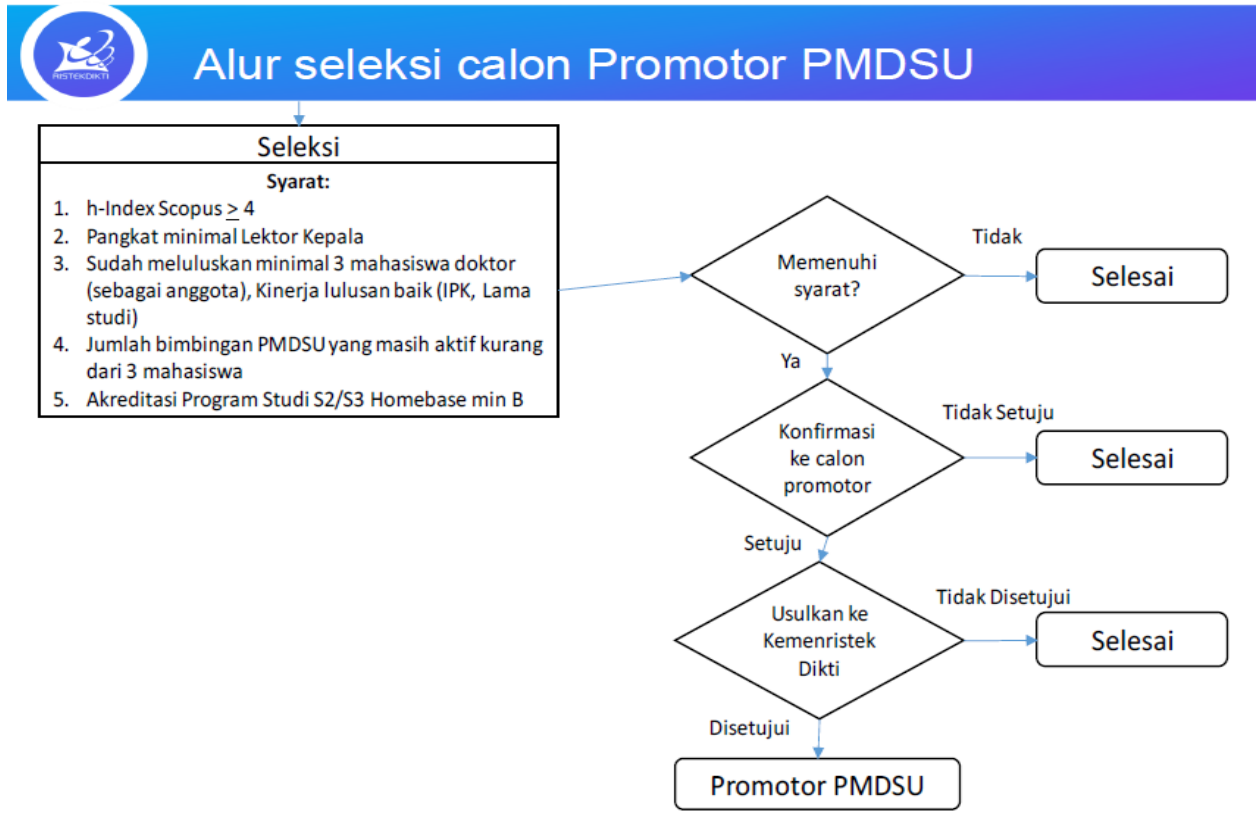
RISTEKDIKTI

Alur seleksi calon Promotor PMDSU

Seleksi

Syarat:
1. h-Index Scopus $\geq$ 4
2. Pangkat minimal Lektor Kepala
3. Sudah meluluskan minimal 3 mahasiswa doktor (sebagai anggota), Kinerja lulusan baik (IPK, Lama studi)
4. Jumlah bimbingan PMDSU yang masih aktif kurang dari 3 mahasiswa
5. Akreditasi Program Studi S2/S3 Homebase min B

Memenuhi syarat?

Tidak

Selesai

Ya

Konfirmasi ke calon promotor

Tidak Setuju

Selesai

Setuju

Usulkan ke Kemenristek Dikti

Tidak Disetujui

Selesai

Disetujui

Promotor PMDSU